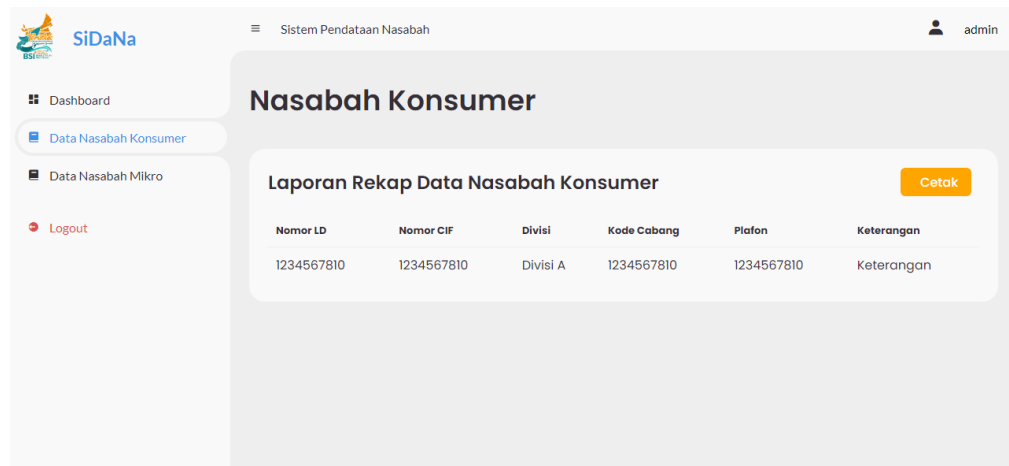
BSI

SiDaNa

≡ Sistem Pendataan Nasabah

admin

Dashboard

Data Nasabah Konsumer

Data Nasabah Mikro

Logout

Nasabah Konsumer

Laporan Rekap Data Nasabah Konsumer

Cetak

| Nomor LD | Nomor CIF | Divisi | Kode Cabang | Plafon | Keterangan |
|---|---|---|---|---|---|
| 1234567810 | 1234567810 | Divisi A | 1234567810 | 1234567810 | Keterangan |